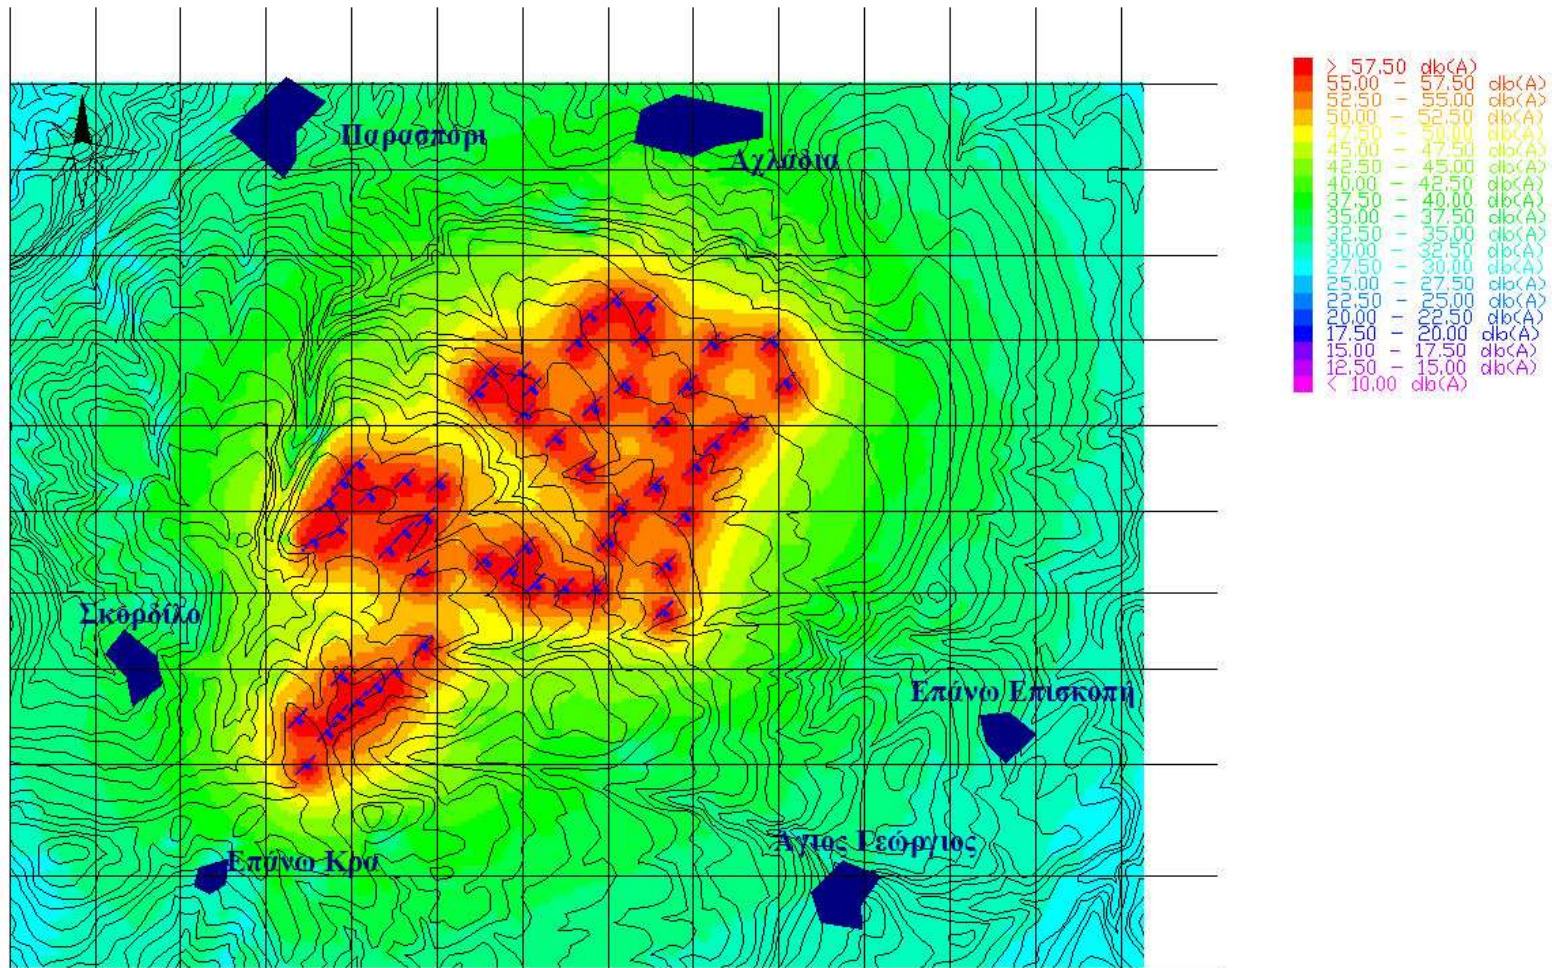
Παρασπόρι
Αχλάδια
Σκορδίλο
Επάνω Επισκοπή
Άγιος Γεώργιος
Επάνω Κρα

> 57.50 db(A)
55.00 - 57.50 db(A)
52.50 - 55.00 db(A)
50.00 - 52.50 db(A)
47.50 - 50.00 db(A)
45.00 - 47.50 db(A)
42.50 - 45.00 db(A)
40.00 - 42.50 db(A)
37.50 - 40.00 db(A)
35.00 - 37.50 db(A)
32.50 - 35.00 db(A)
30.00 - 32.50 db(A)
27.50 - 30.00 db(A)
25.00 - 27.50 db(A)
22.50 - 25.00 db(A)
20.00 - 22.50 db(A)
17.50 - 20.00 db(A)
15.00 - 17.50 db(A)
12.50 - 15.00 db(A)
< 10.00 db(A)